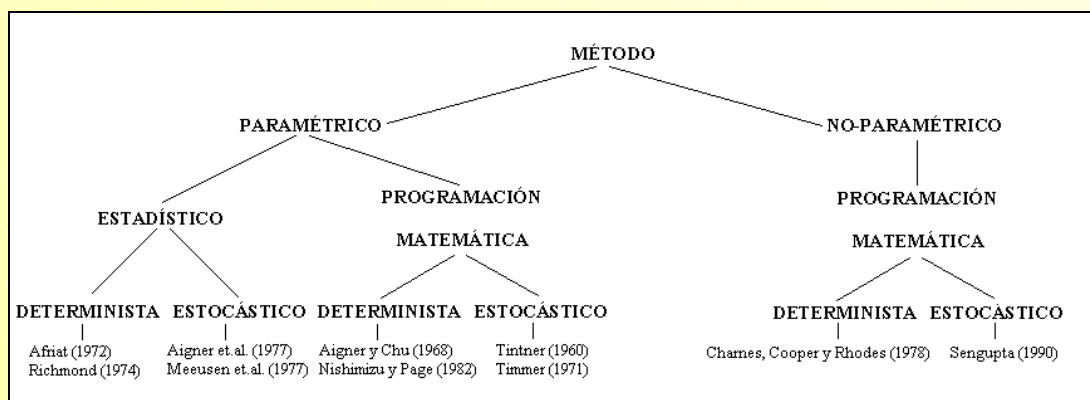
MÉTODO

PARAMÉTRICO

NO-PARAMÉTRICO

ESTADÍSTICO

PROGRAMACIÓN MATEMÁTICA

PROGRAMACIÓN MATEMÁTICA

DETERMINISTA
Afriat (1972)
Richmond (1974)

ESTOCÁSTICO
Aigner et.al. (1977)
Meeusen et.al. (1977)

DETERMINISTA
Aigner y Chu (1968)
Nishimizu y Page (1982)

ESTOCÁSTICO
Tintner (1960)
Timmer (1971)

DETERMINISTA
Charnes, Cooper y Rhodes (1978)

ESTOCÁSTICO
Sengupta (1990)